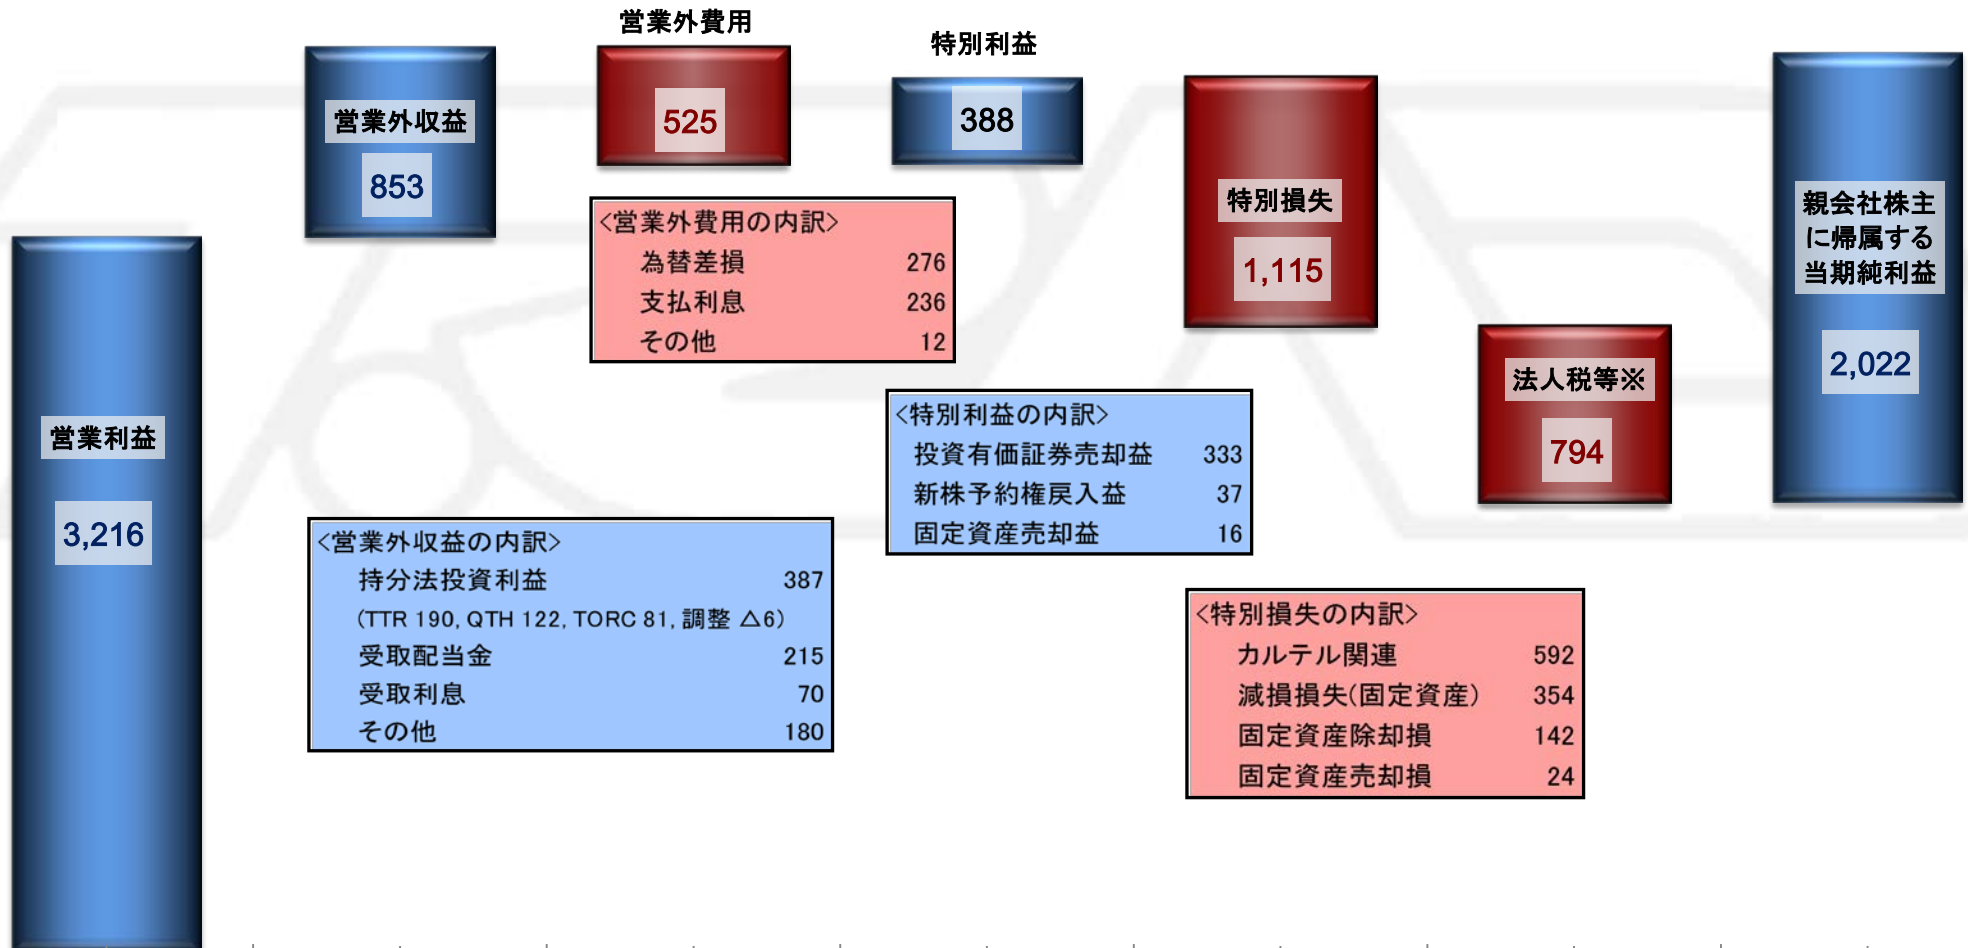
営業利益
3,216

営業外収益
853

営業外費用
525

特別利益
388

特別損失
1,115

法人税等※
794

親会社株主に帰属する当期純利益
2,022

<営業外費用の内訳>
為替差損 276
支払利息 236
その他 12

<特別利益の内訳>
投資有価証券売却益 333
新株予約権戻入益 37
固定資産売却益 16

<営業外収益の内訳>
持分法投資利益 387
(TTR 190, QTH 122, TORC 81, 調整 △6)
受取配当金 215
受取利息 70
その他 180

<特別損失の内訳>
カルテル関連 592
減損損失(固定資産) 354
固定資産除却損 142
固定資産売却損 24